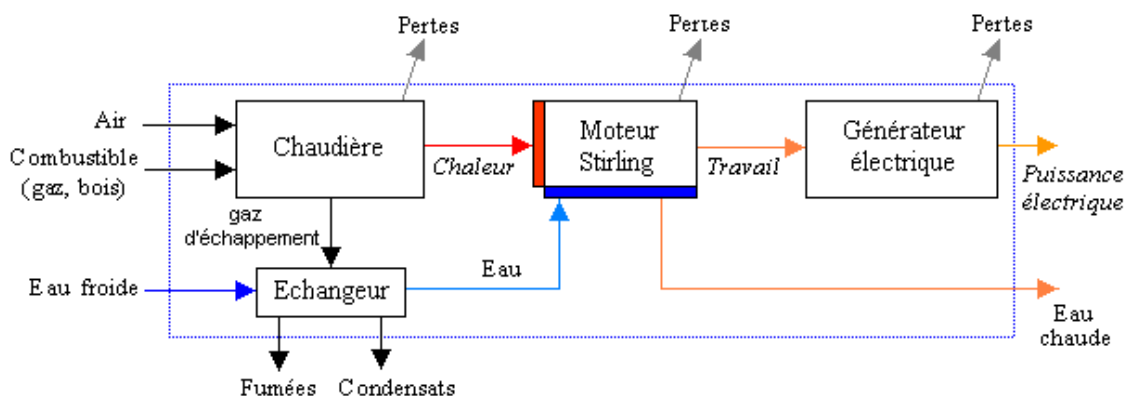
Pertes

Pertes

Pertes

Air

Combustible (gaz, bois)

Chaudière

Chaleur

Moteur Stirling

Travail

Générateur électrique

Puissance électrique

gaz d'échappement

Eau

Eau froide

Echangeur

Eau chaude

Fumées

Condensats